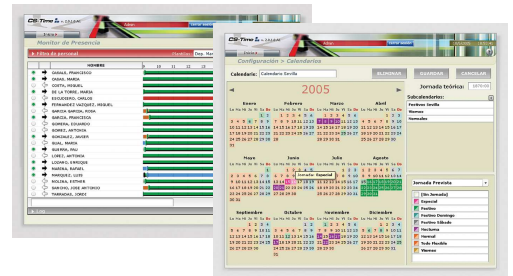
CS-Time

Monitor de Presencia

Filtro de personal

NOMBRE

CASALS, FRANCISCO
CASAS, MARIA
COSTA, MIGUEL
DE LA TORRE, MARIA
ESCUDERO, CARLOS
FERNANDEZ VAZQUEZ, MIGUEL
GARCIA GARCIA, ROSA
GARCIA, FRANCISCA
GOMERA, EDUARDO
GOMEZ, ANTONIA
GONZALEZ, JAVIER
GUAL, MARIA
GUERRA, PAU
LOPEZ, ANTONIA
LOZANO, ENRIQUE
MARINA, RAFAEL
MARQUEZ, LUIS
MOLINA, ESTHER
SANCHO, JOSE ANTONIO
TARRAGAS, JORDI

CS-Time

Configuración > Calendarios

Calendario: Calendario Sevilla

ELIMINAR

GUARDAR

CANCELAR

Jornada teórica:

2005

Enero

Febrero

Marzo

Abril

Mayo

Junio

Julio

Agosto

Septiembre

Octubre

Noviembre

Diciembre

Jornada: Especial

Subcalendarios:

Festivos Sevilla
Normal
Normales

Jornada Prevista

[Sin Jornada]
Especial
Festivo
Festivo Domingo
Festivo Sábado
Nocturna
Normal
Todo Flexible
Viernes